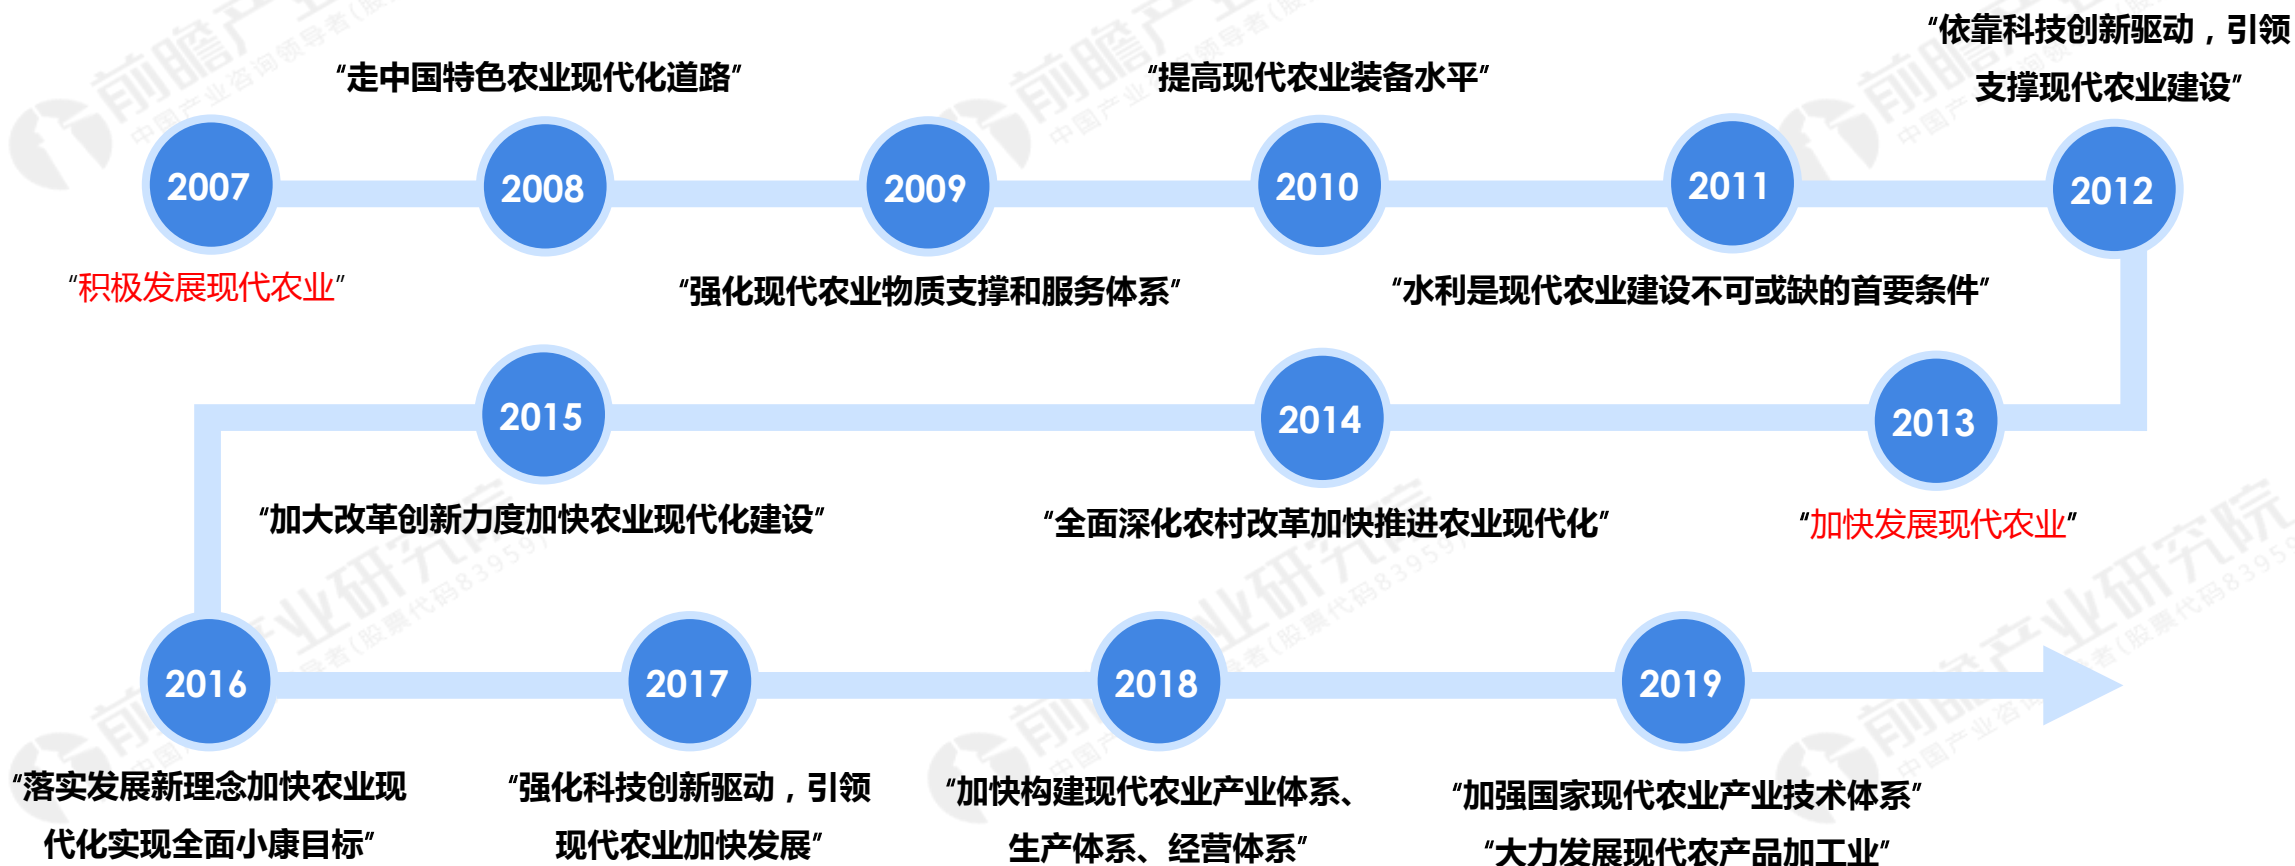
“走中国特色农业现代化道路”

“提高现代农业装备水平”

“依靠科技创新驱动，引领支撑现代农业建设”

2007

2008

2009

2010

2011

2012

“积极发展现代农业”

“强化现代农业物质支撑和服务体系”

“水利是现代农业建设不可或缺的首要条件”

2015

2014

2013

“加大改革创新力度加快农业现代化建设”

“全面深化农村改革加快推进农业现代化”

“加快发展现代农业”

2016

2017

2018

2019

“落实发展新理念加快农业现代化实现全面小康目标”

“强化科技创新驱动，引领现代农业加快发展”

“加快构建现代农业产业体系、生产体系、经营体系”

“加强国家现代农业产业技术体系”
“大力发展现代农产品加工业”